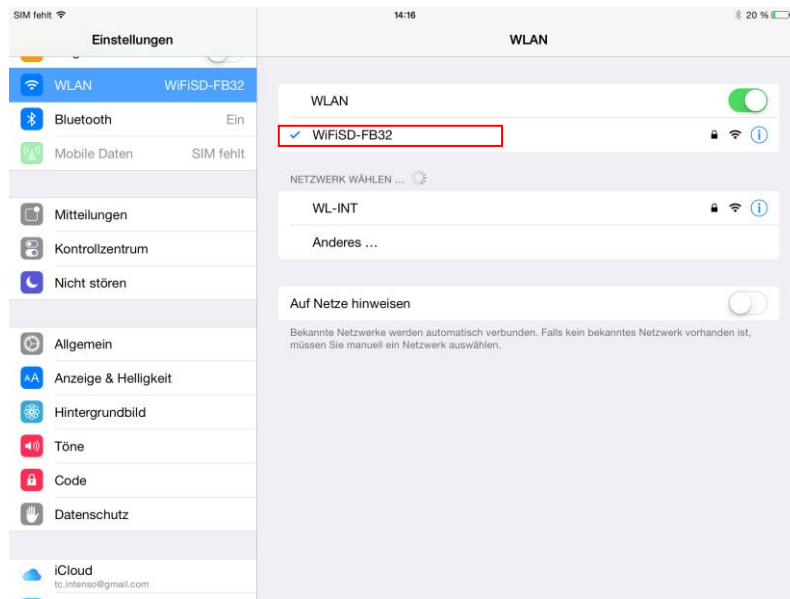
SIM fehlt
14:16
20 %

Einstellungen

WLAN WiFiSD-FB32
Bluetooth Ein
Mobile Daten SIM fehlt

Mitteilungen
Kontrollzentrum
Nicht stören

Allgemein
Anzeige & Helligkeit
Hintergrundbild
Töne
Code
Datenschutz

iCloud
tc.intenso@gmail.com

WLAN

WLAN
✓ WiFiSD-FB32

NETZWERK WÄHLEN ...
WL-INT
Anderes ...

Auf Netze hinweisen
Bekannte Netzwerke werden automatisch verbunden. Falls kein bekanntes Netzwerk vorhanden ist, müssen Sie manuell ein Netzwerk auswählen.